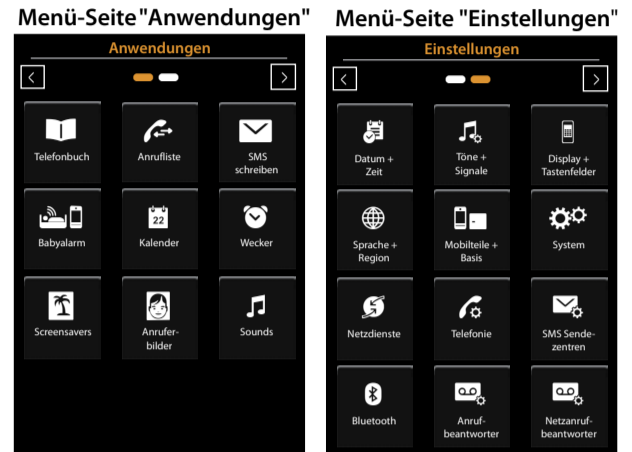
Menü-Seite "Anwendungen"

Anwendungen

<

>

Telefonbuch

Anrufliste

SMS schreiben

Babyalarm

22

Kalender

Wecker

Screensavers

Anrufer-bilder

Sounds

Menü-Seite "Einstellungen"

Einstellungen

<

>

Datum + Zeit

Töne + Signale

Display + Tastenfelder

Sprache + Region

Mobilteile + Basis

System

Netzdienste

Telefonie

SMS Sende-zentren

Bluetooth

Anruf-beantworter

Netzanruf-beantworter